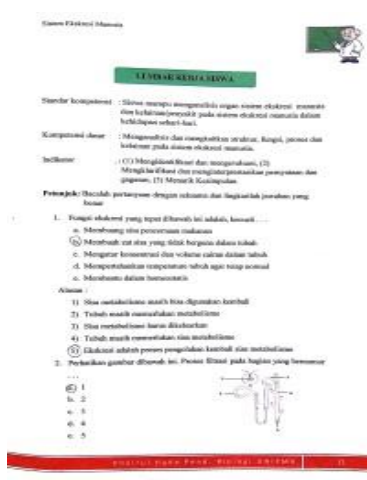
Sistem Ekskresi Manusia

LEMBAR KERJA SISWA

Standar kompetensi : Siswa mampu menganalisis organ sistem ekskresi manusia dan kelainan/penyakit pada sistem ekskresi manusia dalam kehidupan sehari-hari.

Kompetensi dasar : Menganalisis dan menghubungkan struktur, fungsi, proses dan kelainan pada sistem ekskresi manusia.

Indikator : (1) Mengidentifikasi dan mengurutkan, (2) Mengklarifikasi dan mengintegrasikan penyebab dan gangguan, (3) Menarik Kesimpulan

Petunjuk: Bacalah pertanyaan dengan seksama dan lingkarilah jawaban yang benar

1. Fungsi ekskresi yang tepat dibawah ini adalah, kecuali ....
a. Membuang sisa pencernaan makanan
b. Membuat zat sisa yang tidak berguna dalam tubuh
c. Mengatur konsentrasi dan volume cairan dalam tubuh
d. Mempertahankan temperatur tubuh agar tetap normal
e. Membantu dalam homeostatis

Alasan :
1) Sisa metabolisme masih bisa digunakan kembali
2) Tubuh masih memerlukan metabolisme
3) Sisa metabolisme harus dikeluarkan
4) Tubuh masih memerlukan sisa metabolisme
5) Ekskresi adalah proses pengeluaran kembali sisa metabolisme

2. Perhatikan gambar dibawah ini. Proses filtrasi pada bagian yang bernomor ....
a. 1
b. 2
c. 3
d. 4
e. 5

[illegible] 11